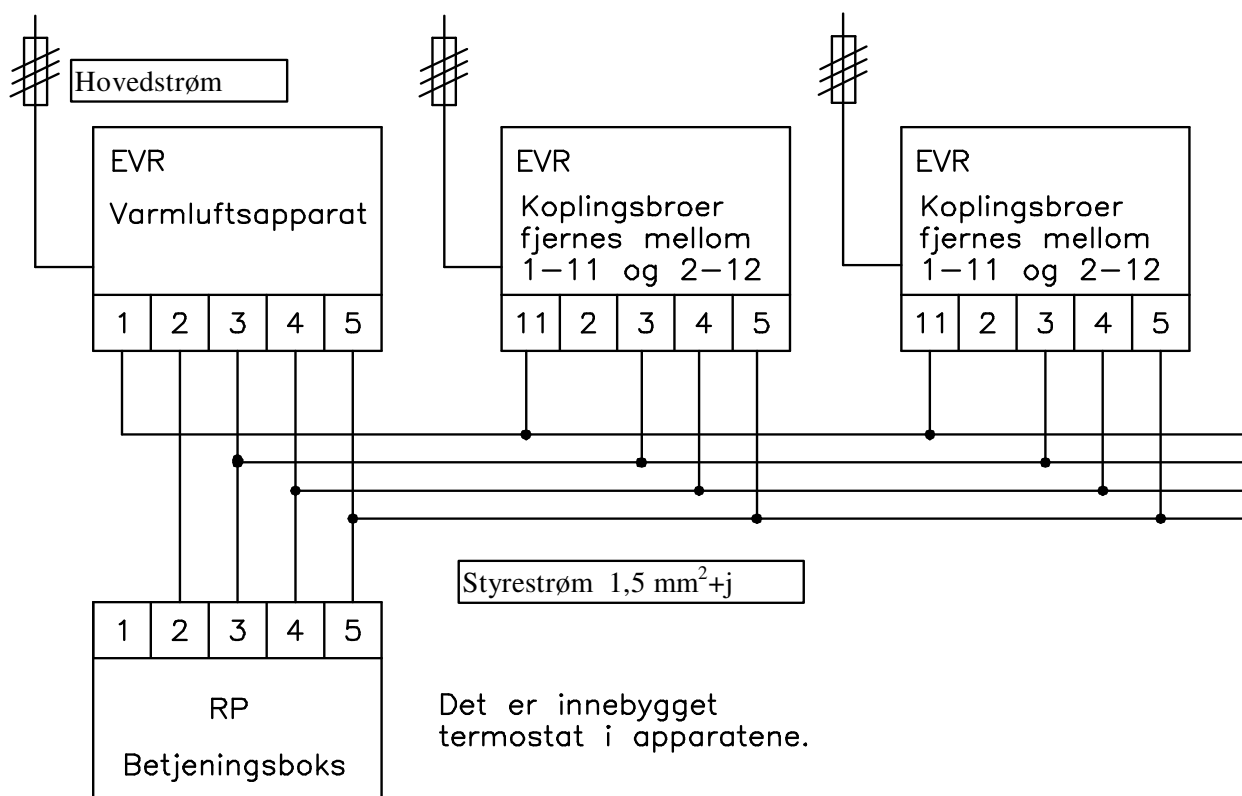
Hovedstrøm

EVR
Varmluftsapparat

| 1 | 2 | 3 | 4 | 5 |
|---|---|---|---|---|

EVR
Koplingsbroer fjernes mellom 1–11 og 2–12

| 11 | 2 | 3 | 4 | 5 |
|---|---|---|---|---|

EVR
Koplingsbroer fjernes mellom 1–11 og 2–12

| 11 | 2 | 3 | 4 | 5 |
|---|---|---|---|---|

Styrestrøm 1,5 $mm^2$+j

| 1 | 2 | 3 | 4 | 5 |
|---|---|---|---|---|

RP
Betjeningsboks

Det er innebygget termostat i apparatene.